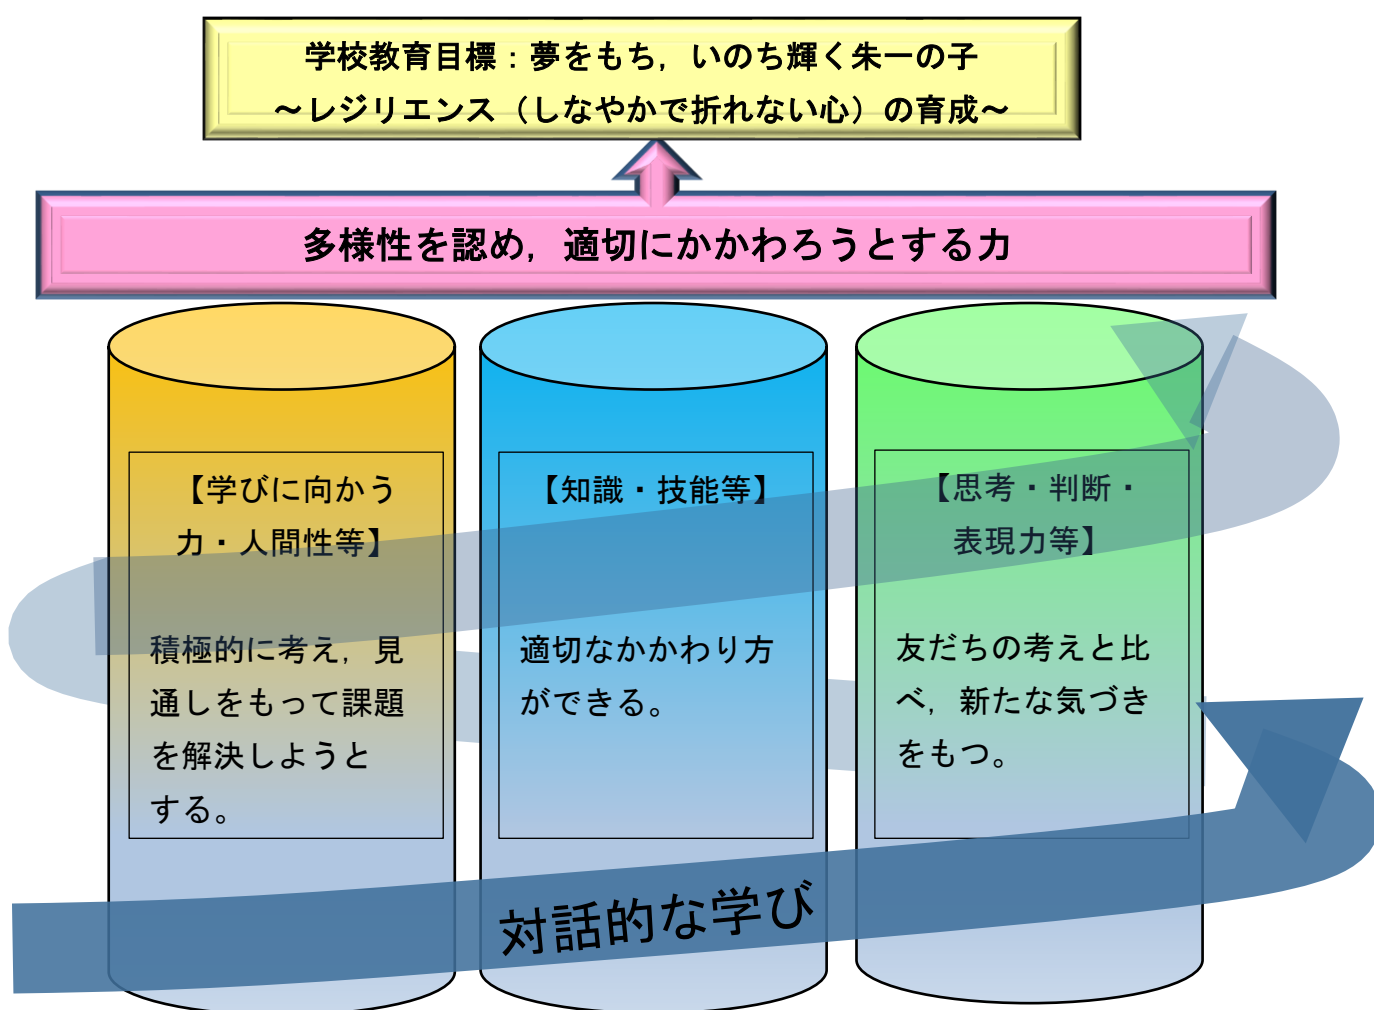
学校教育目標：夢をもち，いのち輝く朱一の子
～レジリエンス（しなやかで折れない心）の育成～

多様性を認め，適切にかかわろうとする力

【学びに向かう力・人間性等】

積極的に考え，見通しをもって課題を解決しようとする。

【知識・技能等】

適切なかかわり方ができる。

【思考・判断・表現力等】

友だちの考えと比べ，新たな気づきをもつ。

対話的な学び